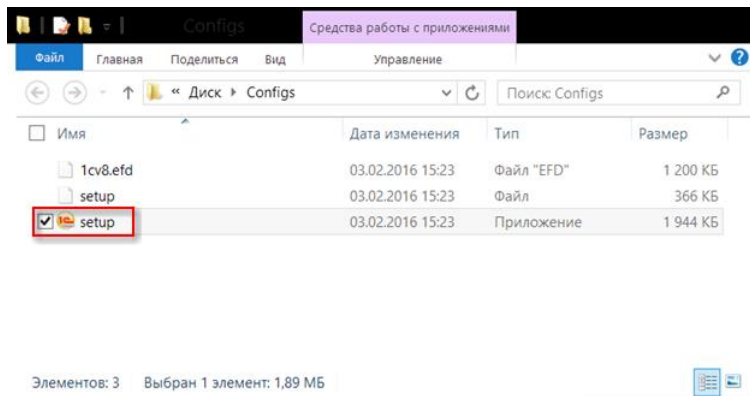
Configs
Средства работы с приложениями
Файл Главная Поделиться Вид Управление
« Диск ▸ Configs
Поиск: Configs

| Имя | Дата изменения | Тип | Размер |
|---|---|---|---|
| 1cv8.efd | 03.02.2016 15:23 | Файл "EFD" | 1 200 КБ |
| setup | 03.02.2016 15:23 | Файл | 366 КБ |
| setup | 03.02.2016 15:23 | Приложение | 1 944 КБ |

Элементов: 3 Выбран 1 элемент: 1,89 МБ